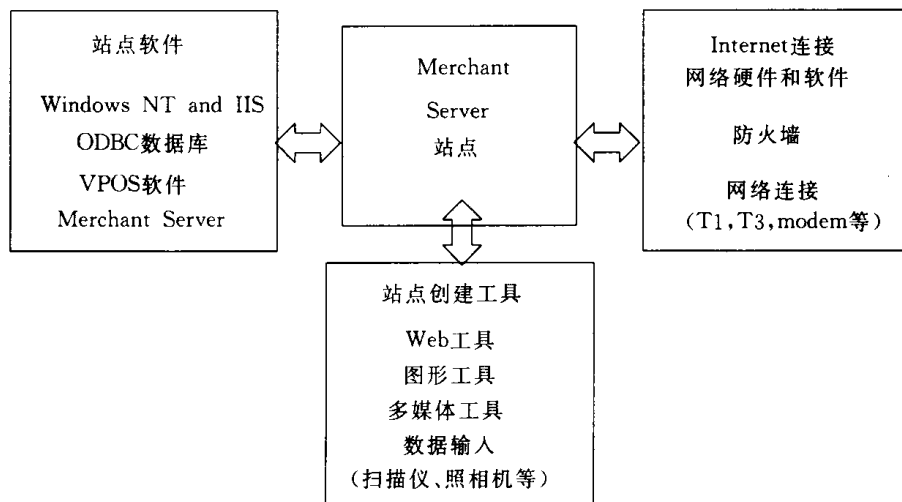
站点软件

Windows NT and IIS
ODBC数据库
VPOS软件
Merchant Server

Merchant
Server
站点

Internet连接
网络硬件和软件

防火墙

网络连接
（T1，T3，modem等）

站点创建工具

Web工具
图形工具
多媒体工具
数据输入
（扫描仪、照相机等）